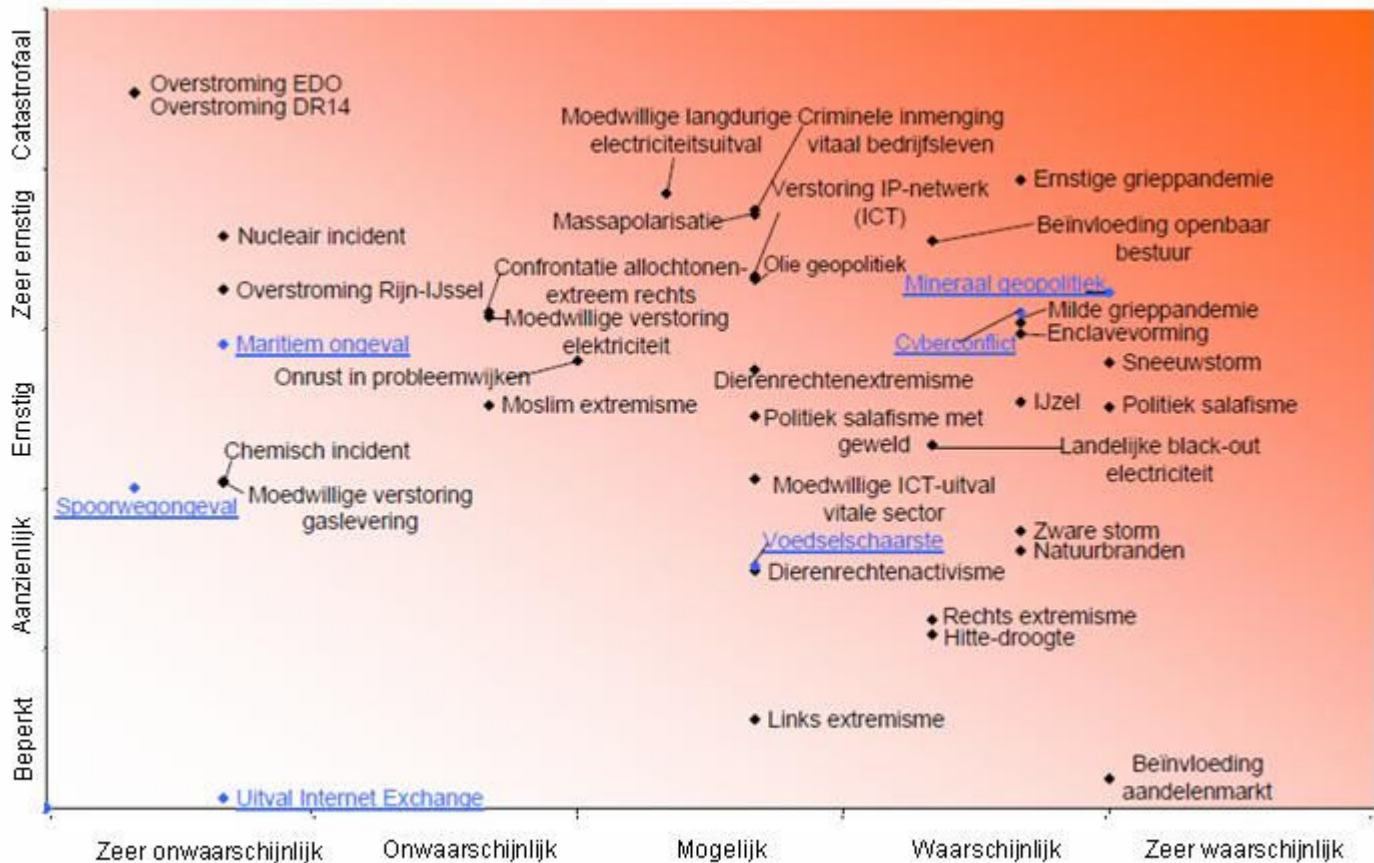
Catastrofaal
Zeer ernstig
Ernstig
Aanzienlijk
Beperkt

Overstroming EDO
Overstroming DR14

Moedwillige langdurige electriciteitsuitval
Criminele inmenging vitaal bedrijfsleven
Verstoring IP-netwerk (ICT)
Ernstige grieppandemie
Massapolarisatie
Nucleair incident
Beïnvloeding openbaar bestuur
Confrontatie allochtonen-extreem rechts
Olie geopolitiek
Overstroming Rijn-IJssel
Mineraal geopolitiek
Moedwillige verstoring elektriciteit
Milde grieppandemie
Maritiem ongeval
Cyberconflict
Enclavevorming
Onrust in probleemwijken
Sneeuwstorm
Dierenrechtenextremisme
Moslim extremisme
IJzel
Politiek salafisme
Politiek salafisme met geweld
Chemisch incident
Landelijke black-out electriciteit
Spoorwegongeval
Moedwillige verstoring gaslevering
Moedwillige ICT-uitval vitale sector
Zware storm
Voedselschaarste
Natuurbranden
Dierenrechtenactivisme
Rechts extremisme
Hitte-droogte
Links extremisme
Beïnvloeding aandelenmarkt
Uitval Internet Exchange

Zeer onwaarschijnlijk
Onwaarschijnlijk
Mogelijk
Waarschijnlijk
Zeer waarschijnlijk